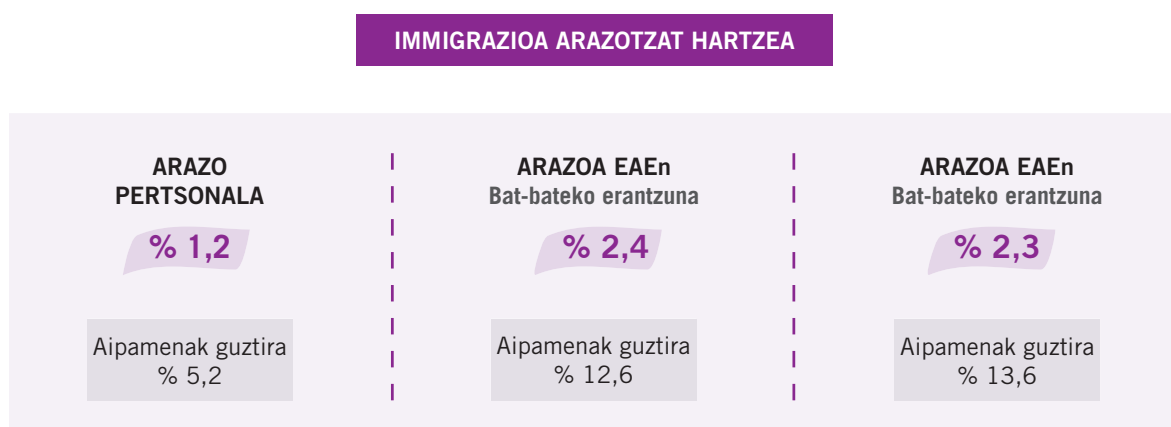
IMMIGRAZIOA ARAZOTZAT HARTZEA

ARAZO PERTSONALA

% 1,2

Aipamenak guztira
% 5,2

ARAZOA EAEn
Bat-bateko erantzuna

% 2,4

Aipamenak guztira
% 12,6

ARAZOA EAEn
Bat-bateko erantzuna

% 2,3

Aipamenak guztira
% 13,6